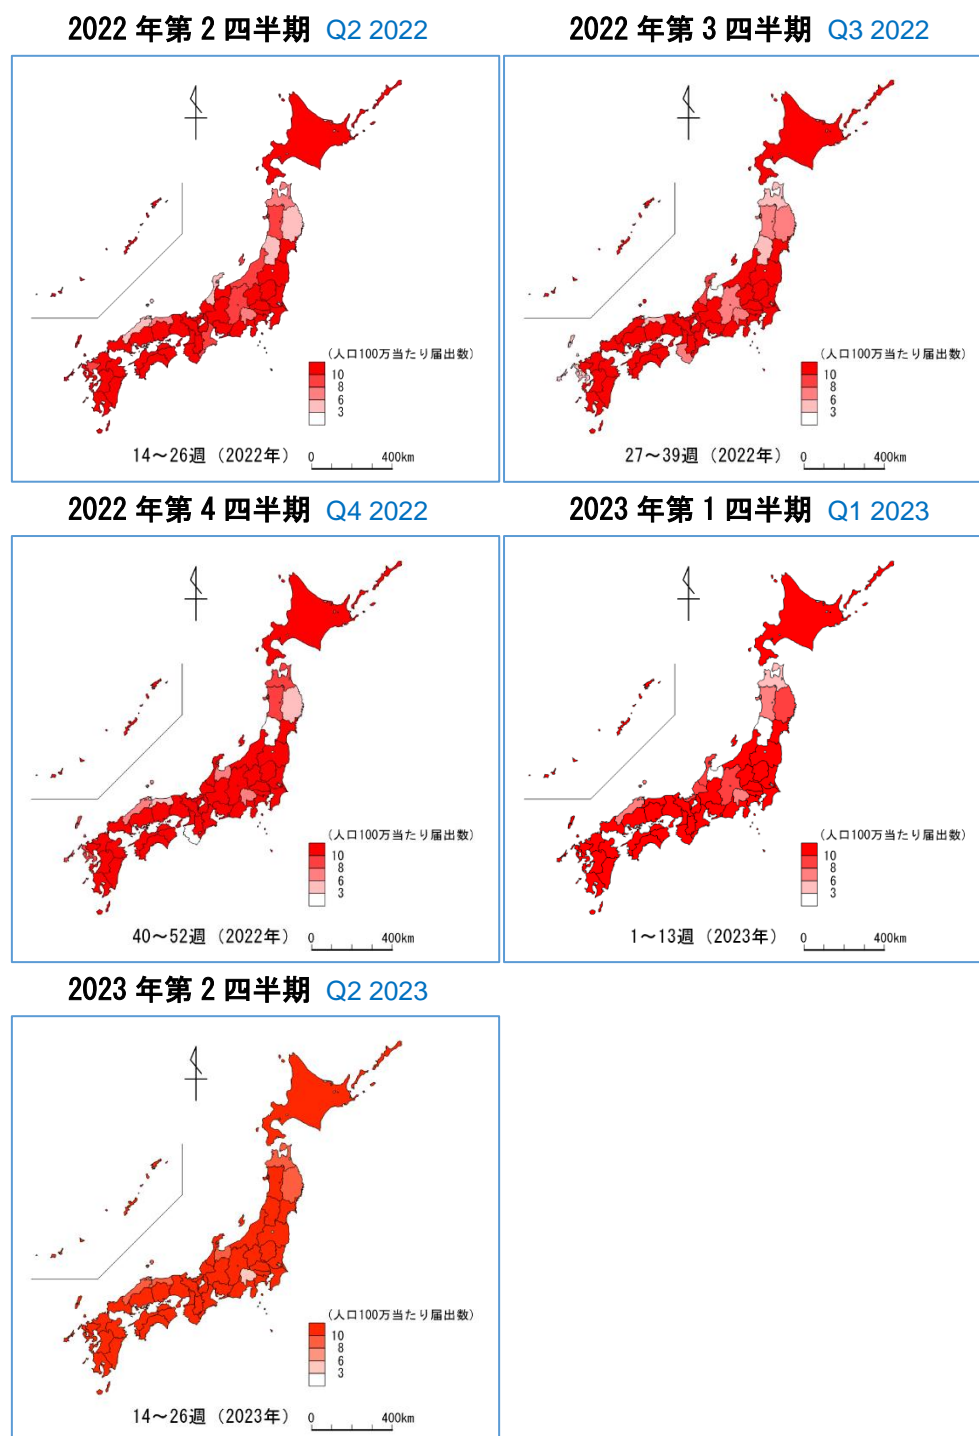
2022 年第 2 四半期 Q2 2022

（人口100万当たり届出数）
10
8
6
3

14～26週 （2022年） 0 400km

2022 年第 3 四半期 Q3 2022

（人口100万当たり届出数）
10
8
6
3

27～39週 （2022年） 0 400km

2022 年第 4 四半期 Q4 2022

（人口100万当たり届出数）
10
8
6
3

40～52週 （2022年） 0 400km

2023 年第 1 四半期 Q1 2023

（人口100万当たり届出数）
10
8
6
3

1～13週 （2023年） 0 400km

2023 年第 2 四半期 Q2 2023

（人口100万当たり届出数）
10
8
6
3

14～26週 （2023年） 0 400km